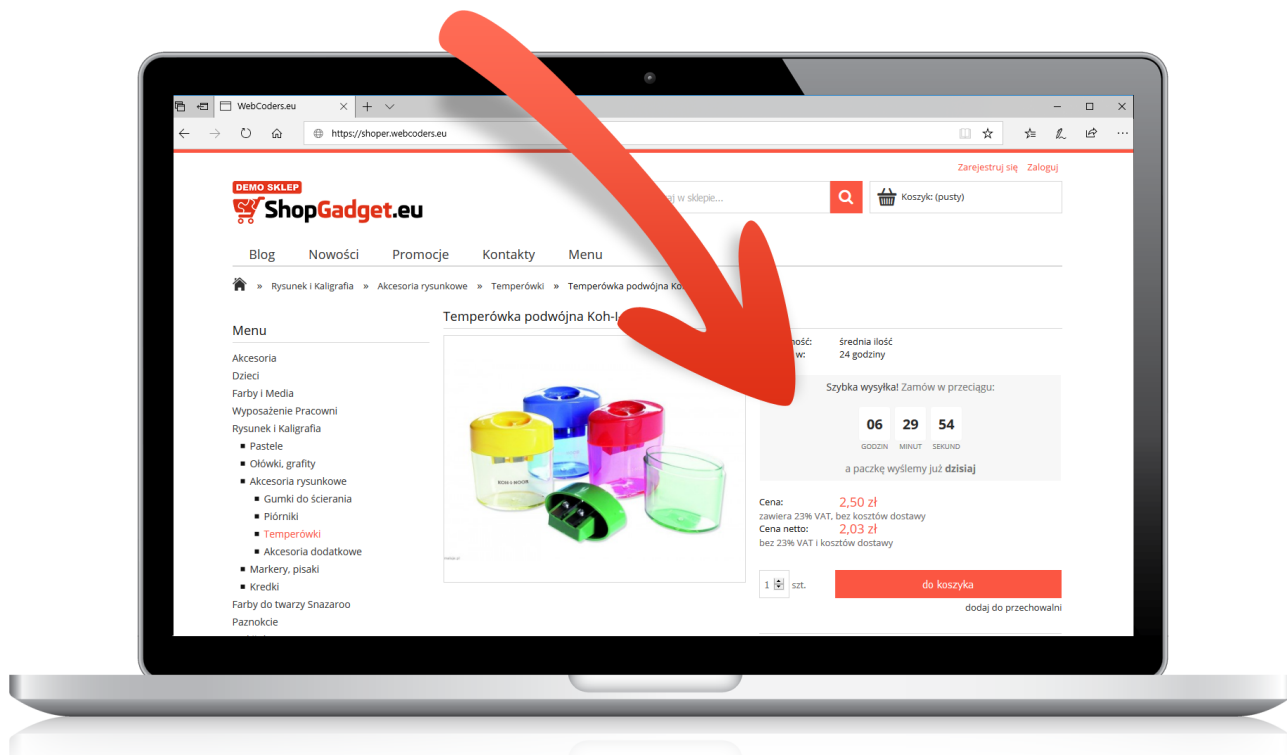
WebCoders.eu

https://shoper.webcoders.eu

Zarejestruj się Zaloguj

DEMO SKLEP
ShopGadget.eu

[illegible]j w sklepie...

Koszyk: (pusty)

Blog Nowości Promocje Kontakty Menu

» Rysunek i Kaligrafia » Akcesoria rysunkowe » Temperówki » Temperówka podwójna Ko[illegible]

Menu

Akcesoria
Dzieci
Farby i Media
Wyposażenie Pracowni
Rysunek i Kaligrafia
- Pastele
- Ołówki, grafity
- Akcesoria rysunkowe
- Gumki do ścierania
- Piórniki
- Temperówki
- Akcesoria dodatkowe
- Markery, pisaki
- Kredki
Farby do twarzy Snazaroo
Paznokcie

Temperówka podwójna Koh-I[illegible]

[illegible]ność: średnia ilość
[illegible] w: 24 godziny

Szybka wysyłka! Zamów w przeciągu:

06 GODZIN 29 MINUT 54 SEKUND

a paczkę wyślemy już dzisiaj

Cena: 2,50 zł
zawiera 23% VAT, bez kosztów dostawy
Cena netto: 2,03 zł
bez 23% VAT i kosztów dostawy

1 szt.

do koszyka

dodaj do przechowalni